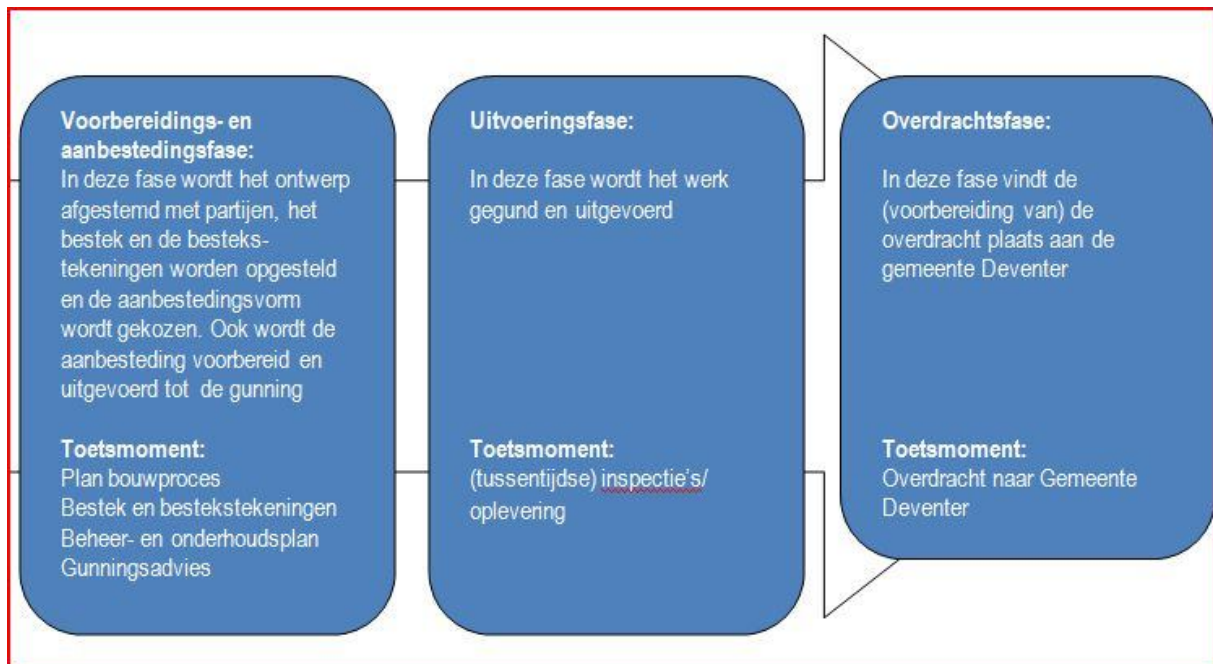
**Voorbereidings- en aanbestedingsfase:**
In deze fase wordt het ontwerp afgestemd met partijen, het bestek en de besteks-tekeningen worden opgesteld en de aanbestedingsvorm wordt gekozen. Ook wordt de aanbesteding voorbereid en uitgevoerd tot de gunning

**Toetsmoment:**
Plan bouwproces
Bestek en bestekstekeningen
Beheer- en onderhoudsplan
Gunningsadvies

**Uitvoeringsfase:**

In deze fase wordt het werk gegund en uitgevoerd

**Toetsmoment:**
(tussentijdse) inspectie's/ oplevering

**Overdrachtsfase:**

In deze fase vindt de (voorbereiding van) de overdracht plaats aan de gemeente Deventer

**Toetsmoment:**
Overdracht naar Gemeente Deventer